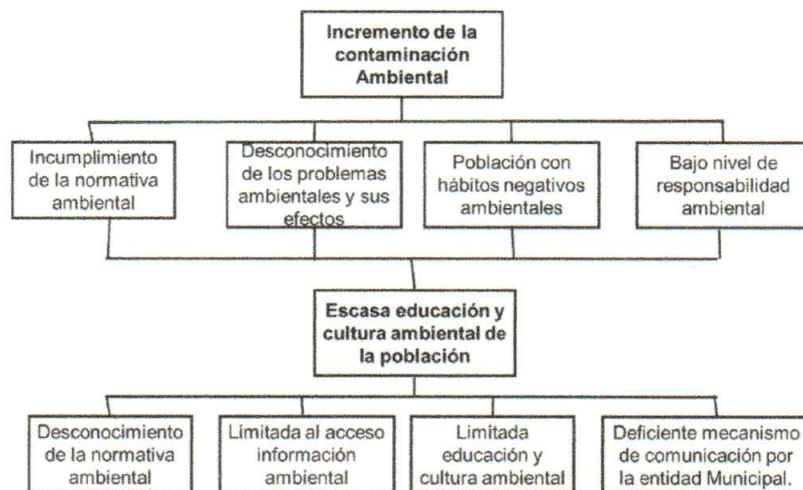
Incremento de la contaminación Ambiental

Incumplimiento de la normativa ambiental

Desconocimiento de los problemas ambientales y sus efectos

Población con hábitos negativos ambientales

Bajo nivel de responsabilidad ambiental

Escasa educación y cultura ambiental de la población

Desconocimiento de la normativa ambiental

Limitada al acceso información ambiental

Limitada educación y cultura ambiental

Deficiente mecanismo de comunicación por la entidad Municipal.